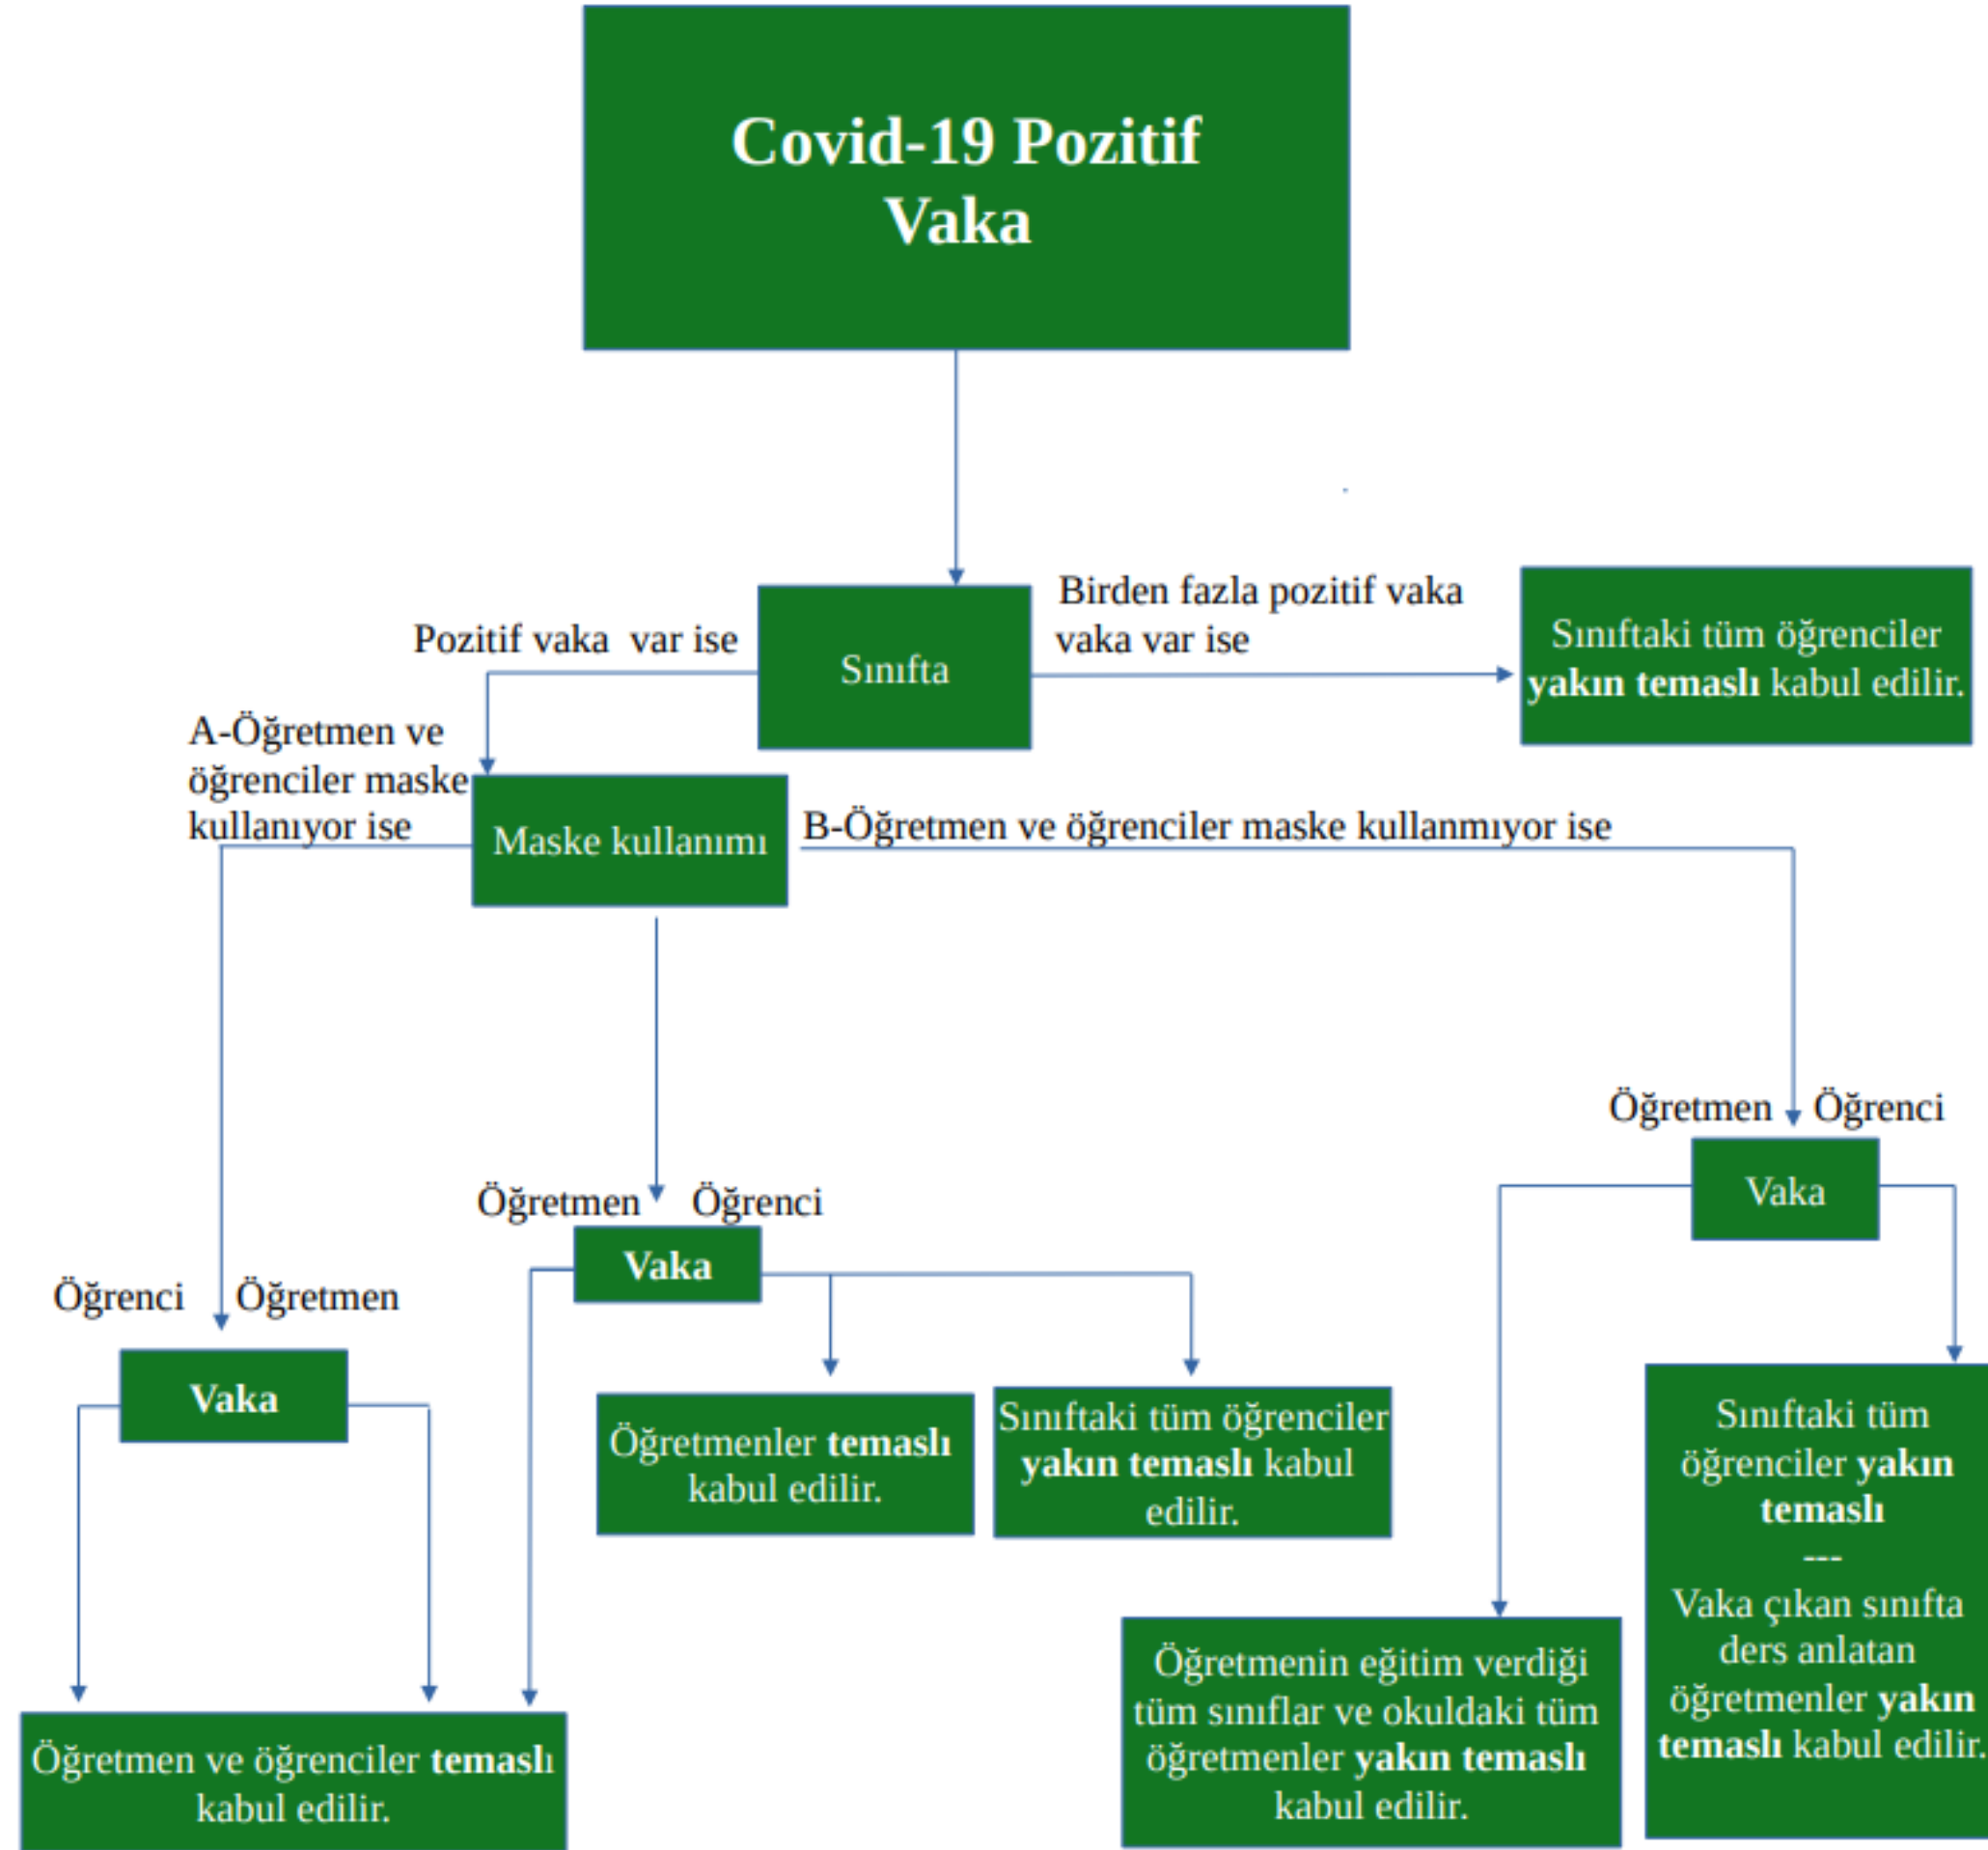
Covid-19 Pozitif Vaka

Sınıfta

Pozitif vaka var ise

Birden fazla pozitif vaka vaka var ise

Sınıftaki tüm öğrenciler **yakın temaslı** kabul edilir.

A-Öğretmen ve öğrenciler maske kullanıyor ise

Maske kullanımı

B-Öğretmen ve öğrenciler maske kullanmıyor ise

Öğretmen Öğrenci

Vaka

Öğretmen Öğrenci

Vaka

Öğrenci Öğretmen

Vaka

Öğretmenler **temaslı** kabul edilir.

Sınıftaki tüm öğrenciler **yakın temaslı** kabul edilir.

Sınıftaki tüm öğrenciler **yakın temaslı**
---
Vaka çıkan sınıfta ders anlatan öğretmenler **yakın temaslı** kabul edilir.

Öğretmenin eğitim verdiği tüm sınıflar ve okuldaki tüm öğretmenler **yakın temaslı** kabul edilir.

Öğretmen ve öğrenciler **temaslı** kabul edilir.